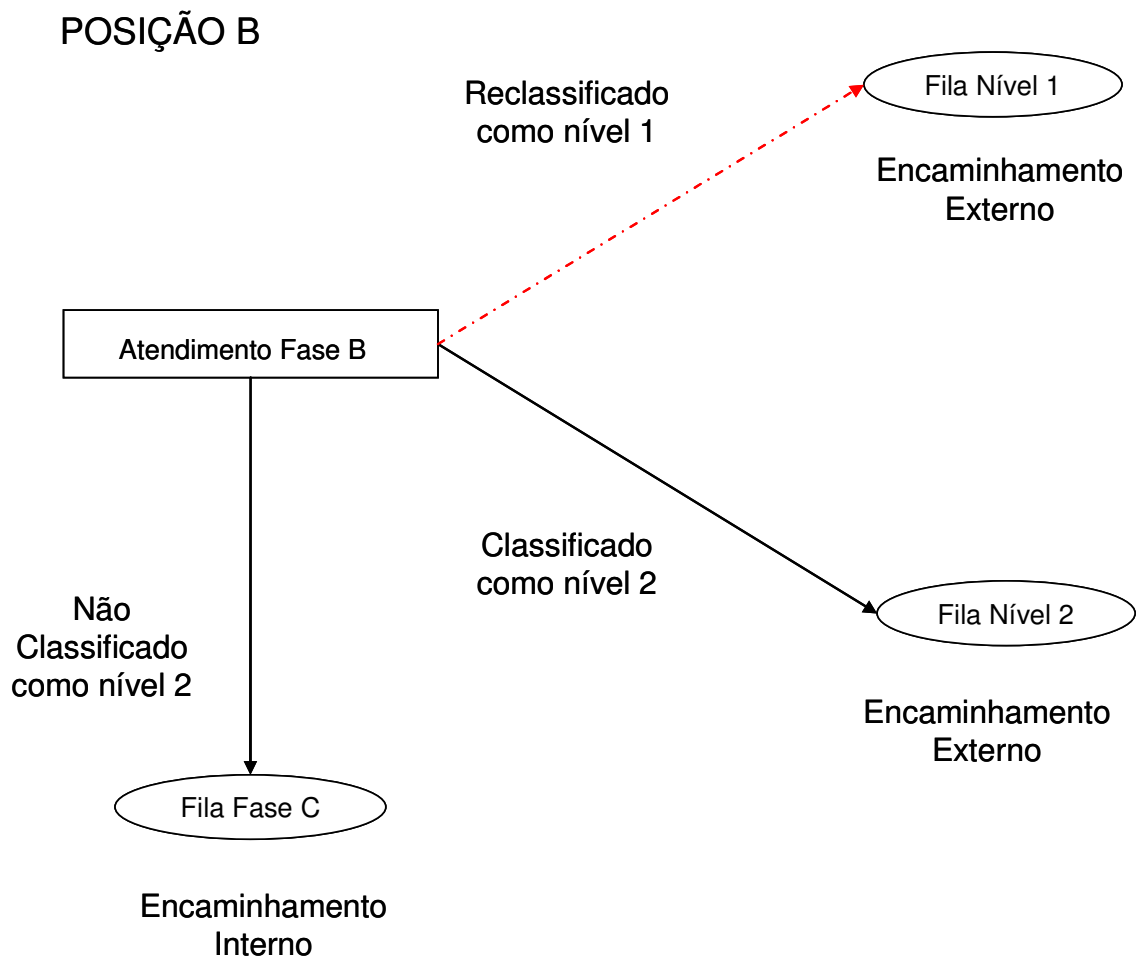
POSIÇÃO B

Reclassificado como nível 1

Fila Nível 1

Encaminhamento Externo

Atendimento Fase B

Classificado como nível 2

Não Classificado como nível 2

Fila Nível 2

Encaminhamento Externo

Fila Fase C

Encaminhamento Interno